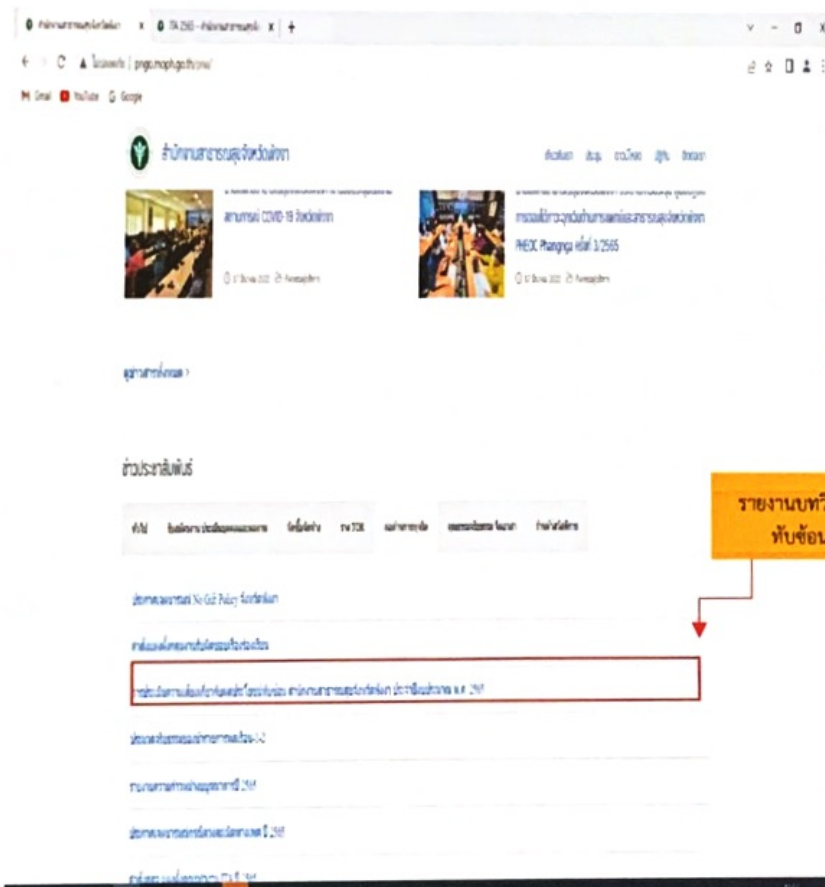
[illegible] × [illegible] × +

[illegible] | pngo.moph.go.th/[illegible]

Gmail YouTube Google

สำนักงานสาธารณสุขจังหวัดพังงา

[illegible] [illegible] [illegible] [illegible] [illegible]

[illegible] สถานการณ์ COVID-19 จังหวัดพังงา

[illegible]

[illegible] PHEOC Phangnga ครั้งที่ 1/2565

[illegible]

ดูข่าวสารทั้งหมด >

ข่าวประชาสัมพันธ์

ทั่วไป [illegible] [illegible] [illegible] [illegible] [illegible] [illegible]

รายงานบท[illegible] ทับซ้อน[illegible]

ประกาศ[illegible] No Gift Policy จังหวัดพังงา

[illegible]

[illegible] สำนักงานสาธารณสุขจังหวัดพังงา ประจำปีงบประมาณ พ.ศ. 2565

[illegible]

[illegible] 2565

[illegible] 2565

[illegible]